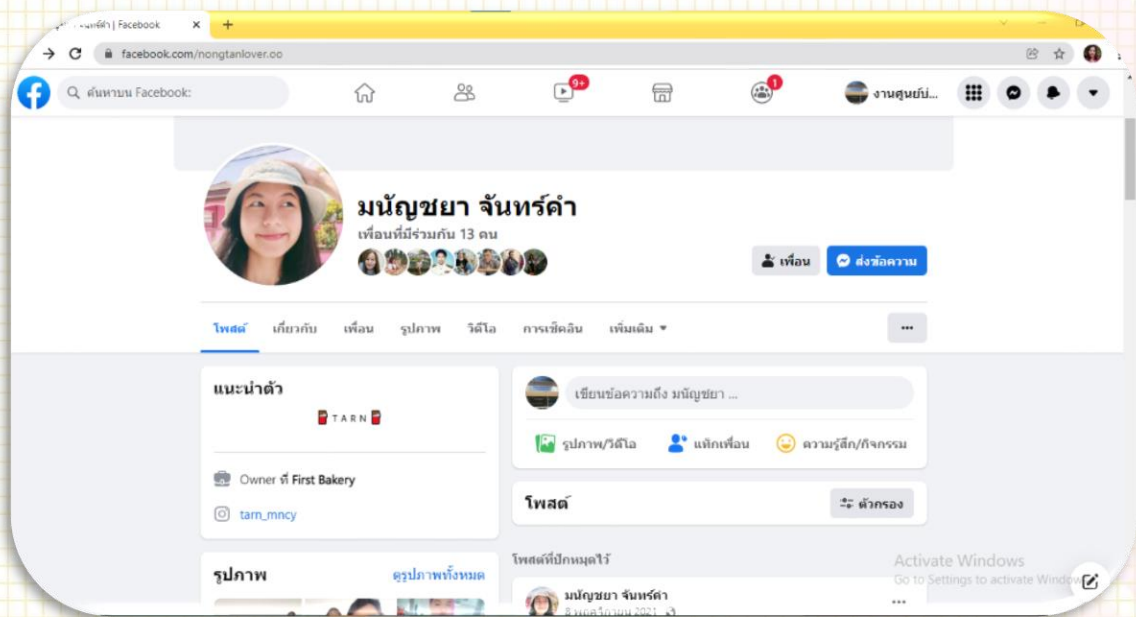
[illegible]จันทร์คำ | Facebook
+
facebook.com/nongtanlover.oo
ค้นหาบน Facebook
9+
1
งานศูนย์บ่...
มนัญชยา จันทร์คำ
เพื่อนที่มีร่วมกัน 13 คน
เพื่อน
ส่งข้อความ
โพสต์ เกี่ยวกับ เพื่อน รูปภาพ วิดีโอ การเช็คอิน เพิ่มเติม
...
แนะนำตัว
TARN
Owner ที่ First Bakery
tarn_mncy
เขียนข้อความถึง มนัญชยา ...
รูปภาพ/วิดีโอ
แท็กเพื่อน
ความรู้สึก/กิจกรรม
โพสต์
ตัวกรอง
โพสต์ที่ปักหมุดไว้
มนัญชยา จันทร์คำ
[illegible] 2021
รูปภาพ
ดูรูปภาพทั้งหมด
Activate Windows
Go to Settings to activate Windows.